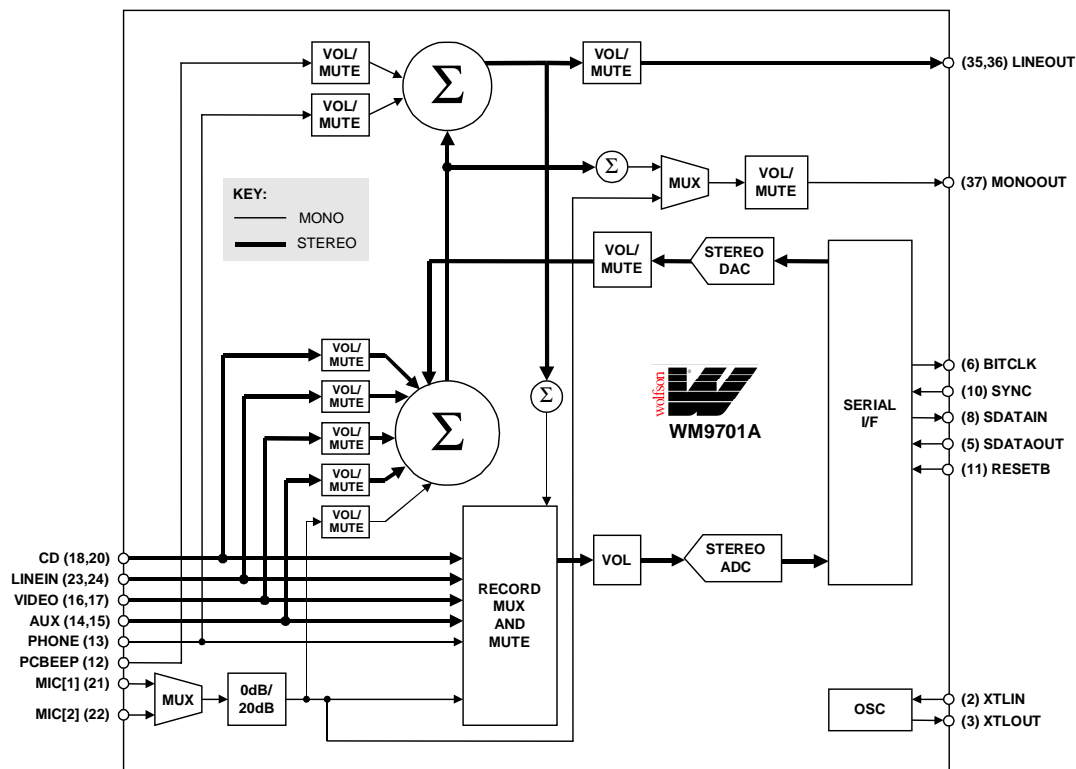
VOL/ MUTE
VOL/ MUTE
$\Sigma$
VOL/ MUTE
(35,36) LINEOUT
$\Sigma$
MUX
VOL/ MUTE
(37) MONOOUT
KEY:
MONO
STEREO
VOL/ MUTE
STEREO DAC
VOL/ MUTE
VOL/ MUTE
VOL/ MUTE
VOL/ MUTE
VOL/ MUTE
$\Sigma$
$\Sigma$
wolfson
WM9701A
SERIAL I/F
(6) BITCLK
(10) SYNC
(8) SDATAIN
(5) SDATAOUT
(11) RESETB
CD (18,20)
LINEIN (23,24)
VIDEO (16,17)
AUX (14,15)
PHONE (13)
PCBEEP (12)
MIC[1] (21)
MIC[2] (22)
MUX
0dB/ 20dB
RECORD MUX AND MUTE
VOL
STEREO ADC
OSC
(2) XTLIN
(3) XTLOUT